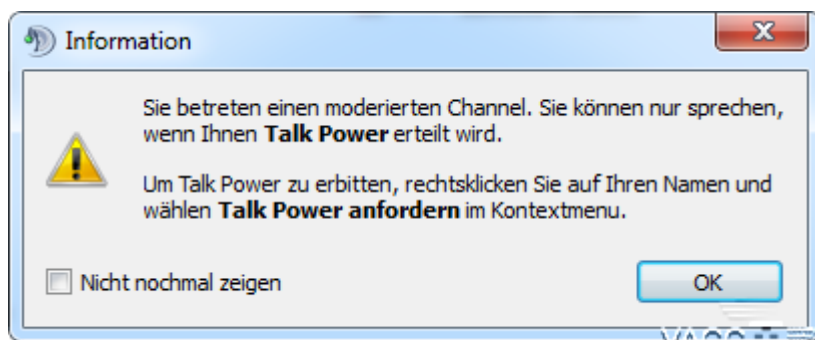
Information

Sie betreten einen moderierten Channel. Sie können nur sprechen, wenn Ihnen **Talk Power** erteilt wird.

Um Talk Power zu erbitten, rechtsklicken Sie auf Ihren Namen und wählen **Talk Power anfordern** im Kontextmenu.

Nicht nochmal zeigen

OK